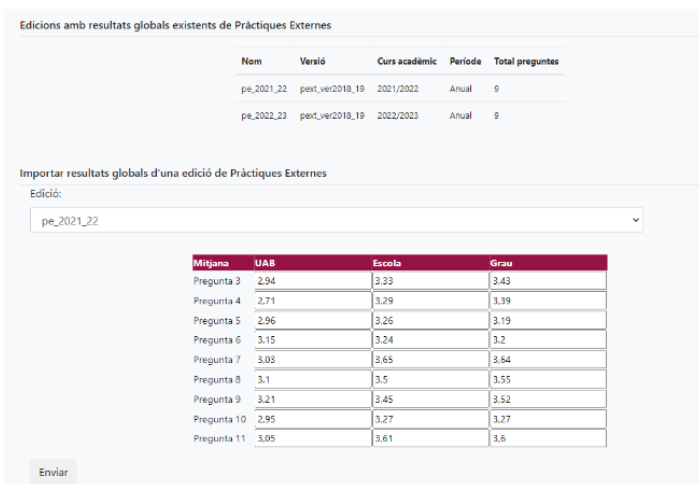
Edicions amb resultats globals existents de Pràctiques Externes

| Nom | Versió | Curs acadèmic | Període | Total preguntes |
|---|---|---|---|---|
| pe_2021_22 | pext_ver2018_19 | 2021/2022 | Anual | 9 |
| pe_2022_23 | pext_ver2018_19 | 2022/2023 | Anual | 9 |

Importar resultats globals d'una edició de Pràctiques Externes

Edició:

pe_2021_22

| Mitjana | UAB | Escola | Grau |
|---|---|---|---|
| Pregunta 3 | 2,94 | 3,33 | 3,43 |
| Pregunta 4 | 2,71 | 3,29 | 3,39 |
| Pregunta 5 | 2,96 | 3,26 | 3,19 |
| Pregunta 6 | 3,15 | 3,24 | 3,2 |
| Pregunta 7 | 3,03 | 3,65 | 3,64 |
| Pregunta 8 | 3,1 | 3,5 | 3,55 |
| Pregunta 9 | 3,21 | 3,45 | 3,52 |
| Pregunta 10 | 2,95 | 3,27 | 3,27 |
| Pregunta 11 | 3,05 | 3,61 | 3,6 |

Enviar